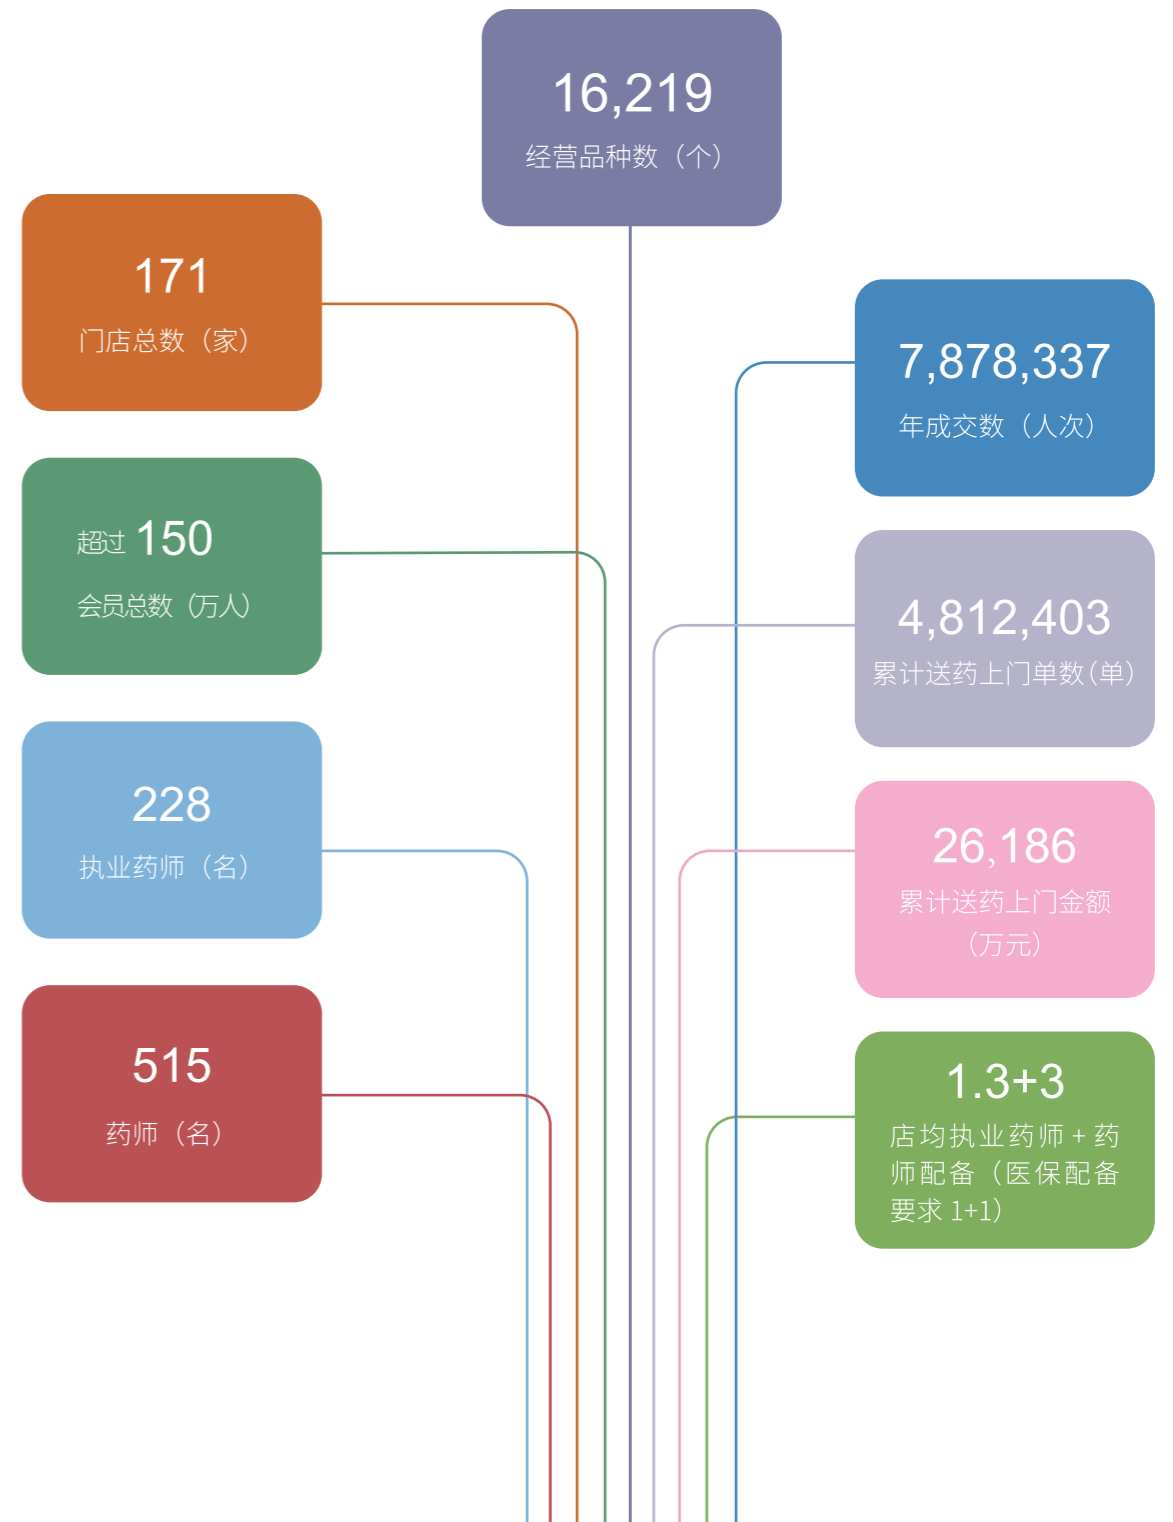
16,219
经营品种数（个）

171
门店总数（家）

7,878,337
年成交数（人次）

超过 150
会员总数（万人）

4,812,403
累计送药上门单数(单)

228
执业药师（名）

26,186
累计送药上门金额（万元）

515
药师（名）

1.3+3
店均执业药师 + 药师配备（医保配备要求 1+1）